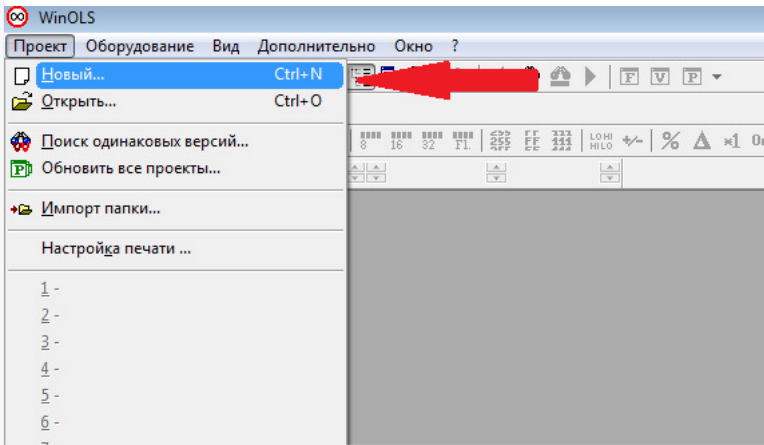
WinOLS

Проект Оборудование Вид Дополнительно Окно ?

Новый... Ctrl+N

Открыть... Ctrl+O

Поиск одинаковых версий...

Обновить все проекты...

Импорт папки...

Настройка печати ...

1 -

2 -

3 -

4 -

5 -

6 -

F V P

8 16 32 F1.

LOHI HILO +/- % ×1